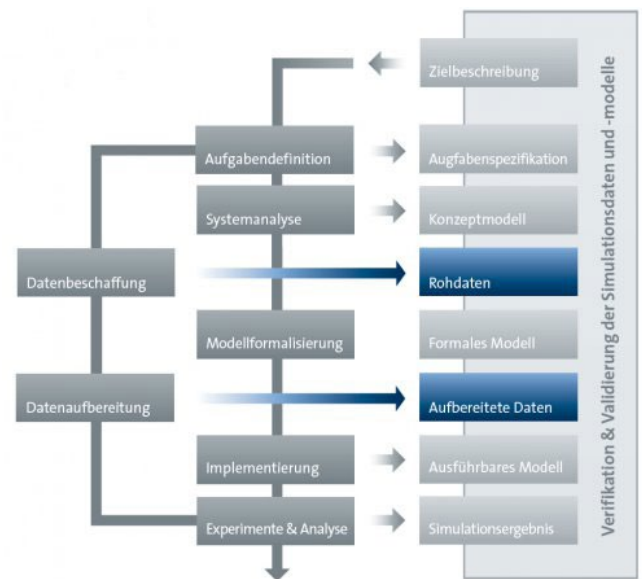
Zielbeschreibung

Aufgabendefinition

Aufgabenspezifikation

Systemanalyse

Konzeptmodell

Datenbeschaffung

Rohdaten

Modellformalisierung

Formales Modell

Datenaufbereitung

Aufbereitete Daten

Implementierung

Ausführbares Modell

Experimente & Analyse

Simulationsergebnis

Verifikation & Validierung der Simulationsdaten und -modelle